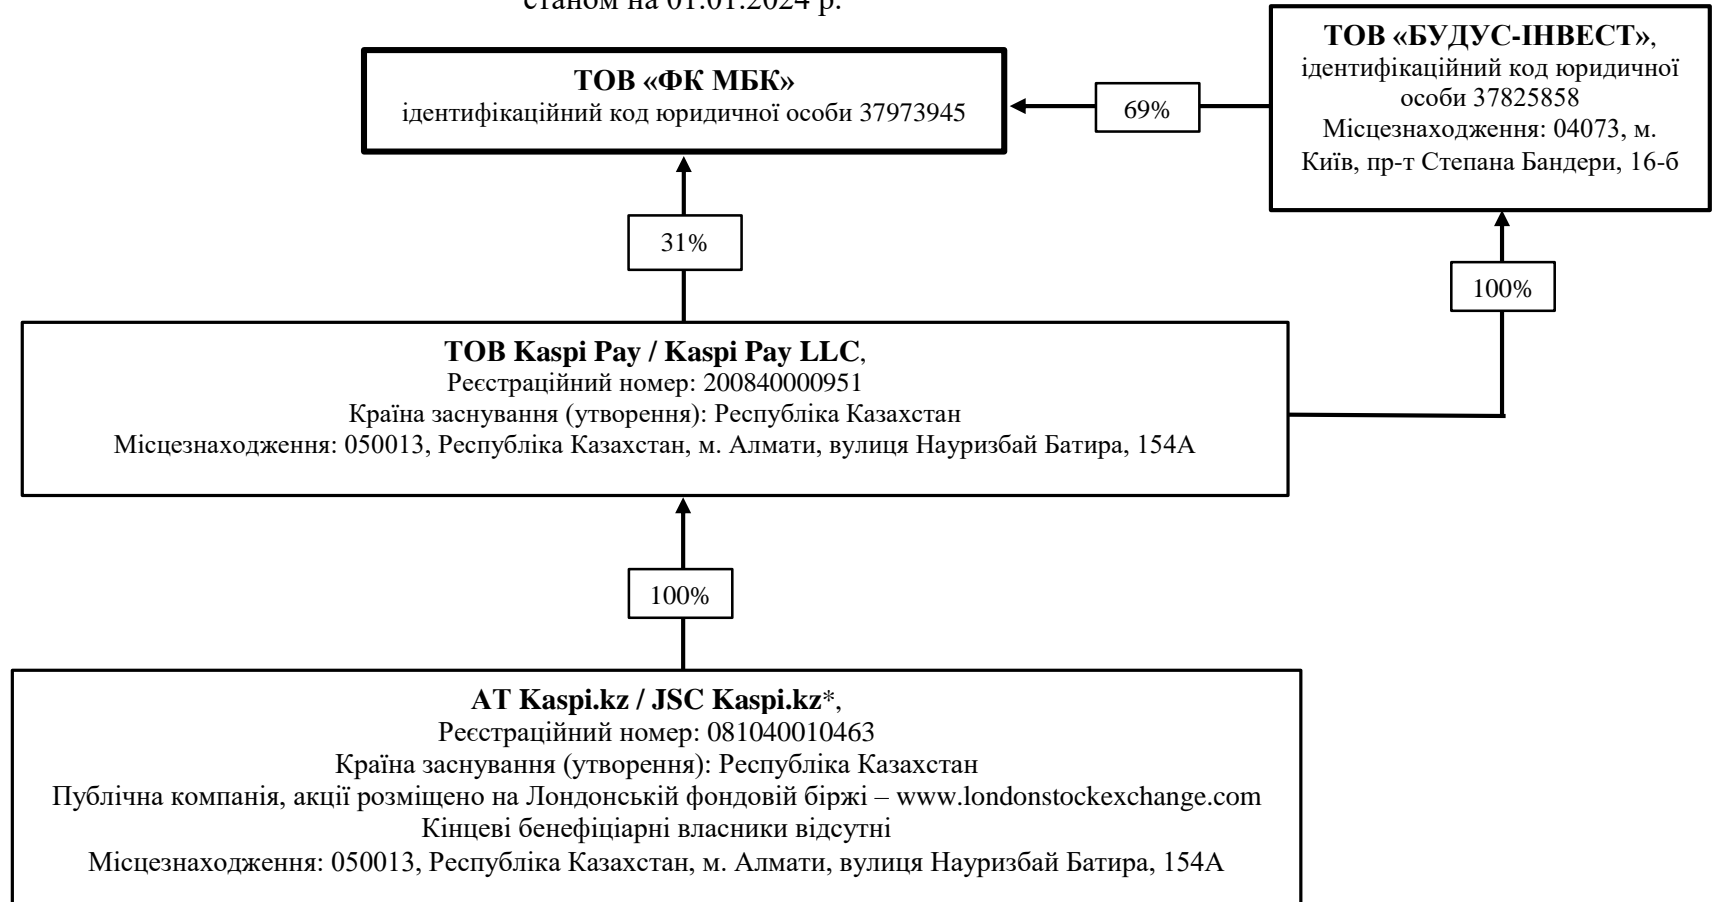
станом на 01.01.2024 р.

**ТОВ «ФК МБК»**
ідентифікаційний код юридичної особи 37973945

69%

**ТОВ «БУДУС-ІНВЕСТ»**,
ідентифікаційний код юридичної особи 37825858
Місцезнаходження: 04073, м. Київ, пр-т Степана Бандери, 16-б

31%

100%

**ТОВ Kaspi Pay / Kaspi Pay LLC**,
Реєстраційний номер: 200840000951
Країна заснування (утворення): Республіка Казахстан
Місцезнаходження: 050013, Республіка Казахстан, м. Алмати, вулиця Науризбай Батира, 154А

100%

**АТ Kaspi.kz / JSC Kaspi.kz***,
Реєстраційний номер: 081040010463
Країна заснування (утворення): Республіка Казахстан
Публічна компанія, акції розміщено на Лондонській фондовій біржі – www.londonstockexchange.com
Кінцеві бенефіціарні власники відсутні
Місцезнаходження: 050013, Республіка Казахстан, м. Алмати, вулиця Науризбай Батира, 154А